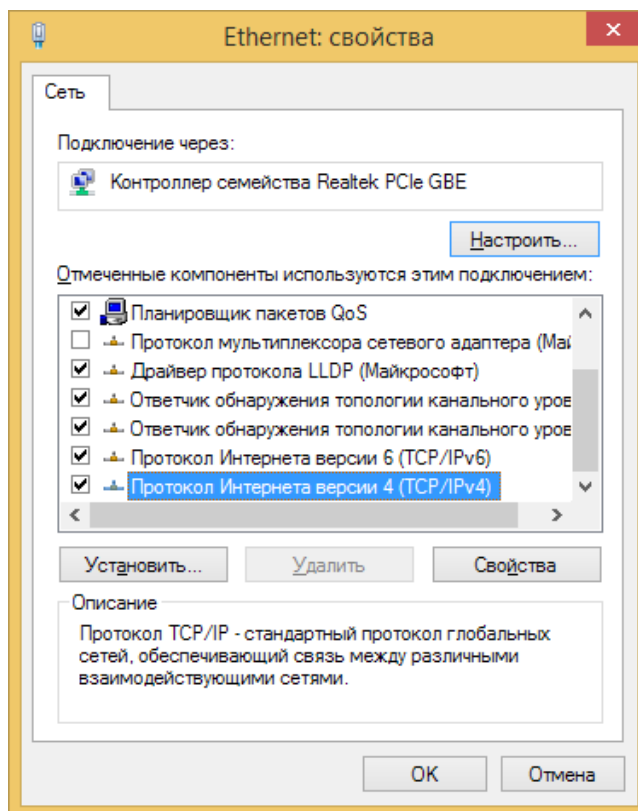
Ethernet: свойства

Сеть

Подключение через:

Контроллер семейства Realtek PCIe GBE

Настроить...

Отмеченные компоненты используются этим подключением:

Планировщик пакетов QoS
Протокол мультиплексора сетевого адаптера (Май
Драйвер протокола LLDP (Майкрософт)
Ответчик обнаружения топологии канального уров
Ответчик обнаружения топологии канального уров
Протокол Интернета версии 6 (TCP/IPv6)
Протокол Интернета версии 4 (TCP/IPv4)

Установить...
Удалить
Свойства

Описание
Протокол TCP/IP - стандартный протокол глобальных сетей, обеспечивающий связь между различными взаимодействующими сетями.

OK
Отмена